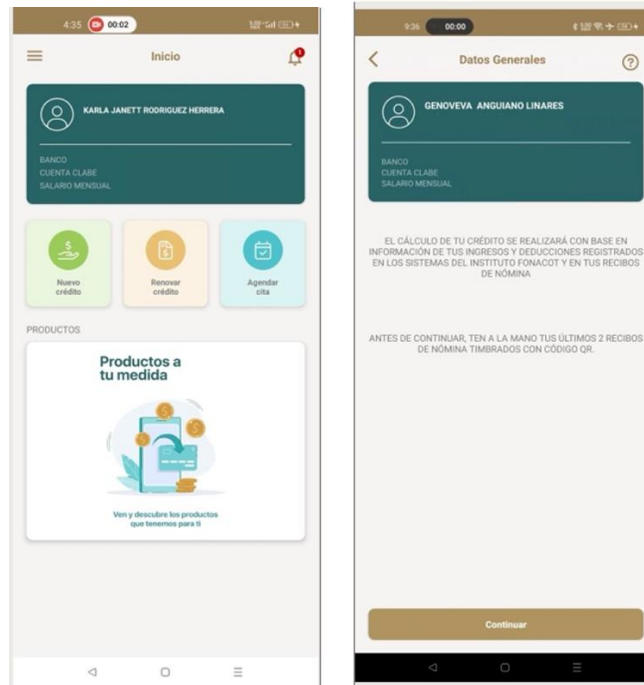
4:35 00:02

Inicio

KARLA JANETT RODRIGUEZ HERRERA

BANCO
CUENTA CLABE
SALARIO MENSUAL

Nuevo crédito

Renovar crédito

Agendar cita

PRODUCTOS

Productos a tu medida

Ven y descubre los productos que tenemos para ti

9:36 00:00

Datos Generales

GENOVEVA ANGUIANO LINARES

BANCO
CUENTA CLABE
SALARIO MENSUAL

EL CÁLCULO DE TU CRÉDITO SE REALIZARÁ CON BASE EN INFORMACIÓN DE TUS INGRESOS Y DEDUCCIONES REGISTRADOS EN LOS SISTEMAS DEL INSTITUTO FONACOT Y EN TUS RECIBOS DE NÓMINA

ANTES DE CONTINUAR, TEN A LA MANO TUS ÚLTIMOS 2 RECIBOS DE NÓMINA TIMBRADOS CON CÓDIGO QR.

Continuar